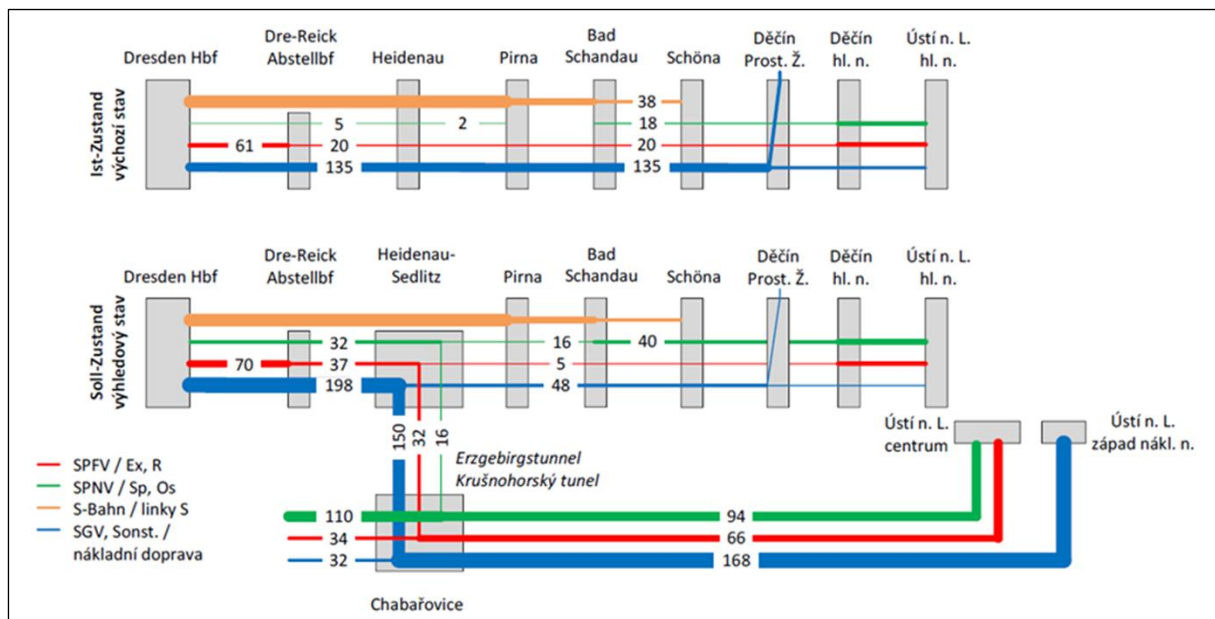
Dresden Hbf
Dre-Reick Abstellbf
Heidenau
Pirna
Bad Schandau
Schöna
Děčín Prost. Ž.
Děčín hl. n.
Ústí n. L. hl. n.

Ist-Zustand výchozí stav

38
5
2
18
61
20
20
135
135

Dresden Hbf
Dre-Reick Abstellbf
Heidenau-Sedlitz
Pirna
Bad Schandau
Schöna
Děčín Prost. Ž.
Děčín hl. n.
Ústí n. L. hl. n.

Soll-Zustand výhledový stav

32
16
40
70
37
5
198
48

150
32
16

Ústí n. L. centrum
Ústí n. L. západ nákl. n.

SPFV / Ex, R
SPNV / Sp, Os
S-Bahn / linky S
SGV, Sonst. / nákladní doprava

Erzgebirgstunnel
Krušnohorský tunel

110
94
34
66
32
168

Chabařovice